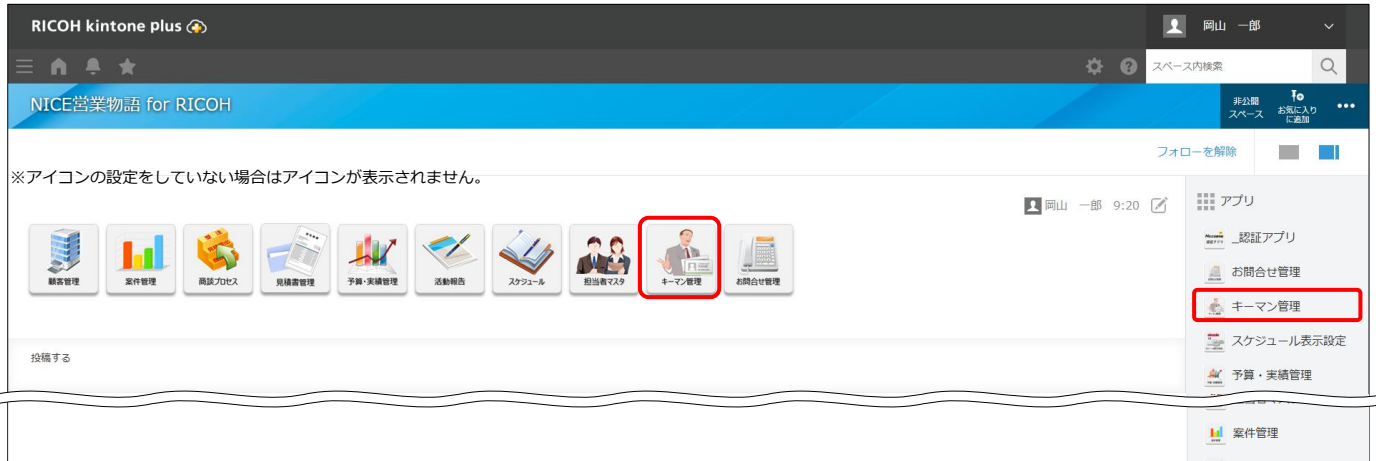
RICOH kintone plus

岡山　一郎

スペース内検索

NICE営業物語 for RICOH

非公開スペース

お気に入りに追加

フォローを解除

※アイコンの設定をしていない場合はアイコンが表示されません。

岡山　一郎　9:20

顧客管理

案件管理

商談プロセス

見積書管理

予算・実績管理

活動報告

スケジュール

担当者マスタ

キーマン管理

お問合せ管理

投稿する

アプリ

_認証アプリ

お問合せ管理

キーマン管理

スケジュール表示設定

予算・実績管理

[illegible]

案件管理